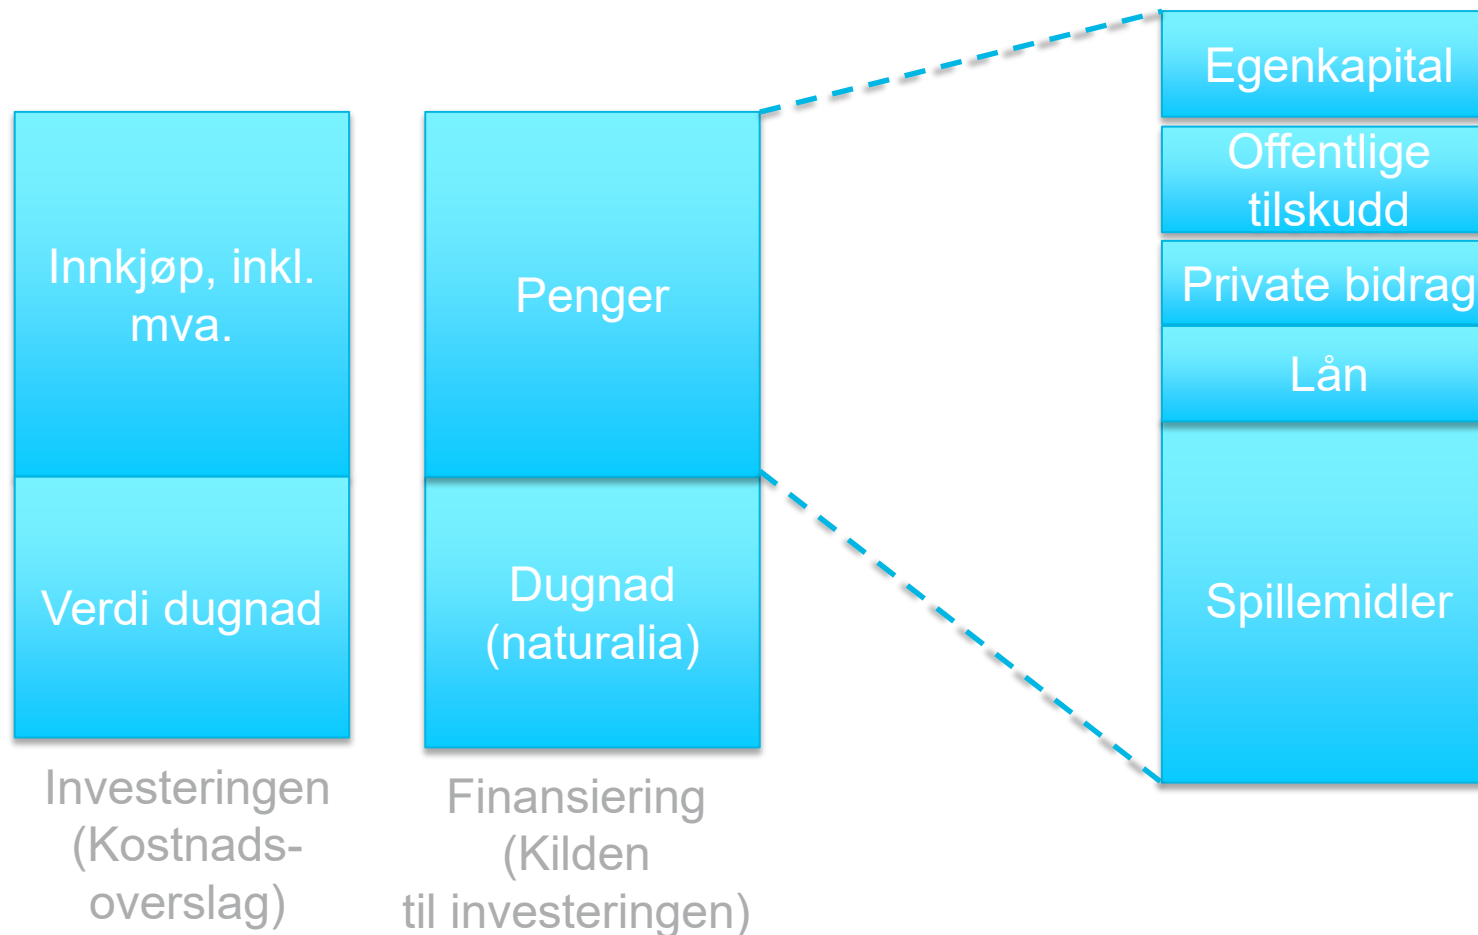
Innkjøp, inkl. mva.

Verdi dugnad

Investeringen (Kostnadsoverslag)

Penger

Dugnad (naturalia)

Finansiering (Kilden til investeringen)

Egenkapital

Offentlige tilskudd

Private bidrag

Lån

Spillemidler